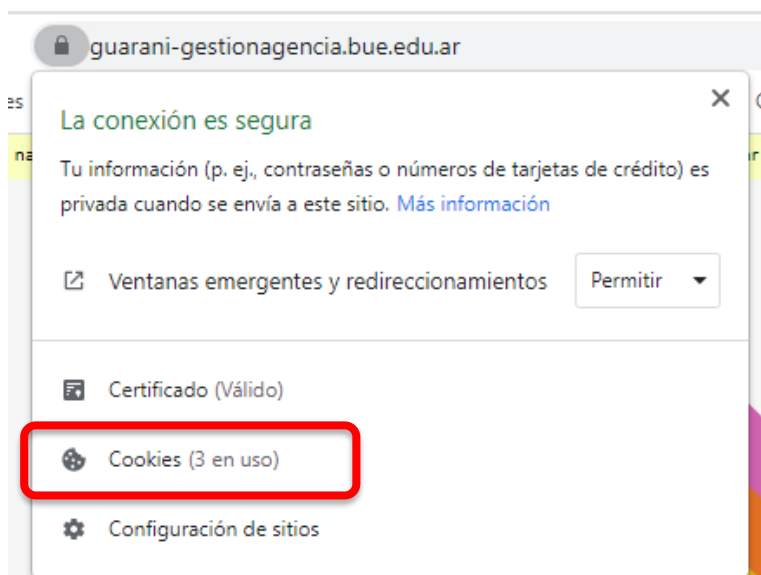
guarani-gestionagencia.bue.edu.ar

La conexión es segura

Tu información (p. ej., contraseñas o números de tarjetas de crédito) es privada cuando se envía a este sitio. Más información

Ventanas emergentes y redireccionamientos Permitir

Certificado (Válido)

Cookies (3 en uso)

Configuración de sitios